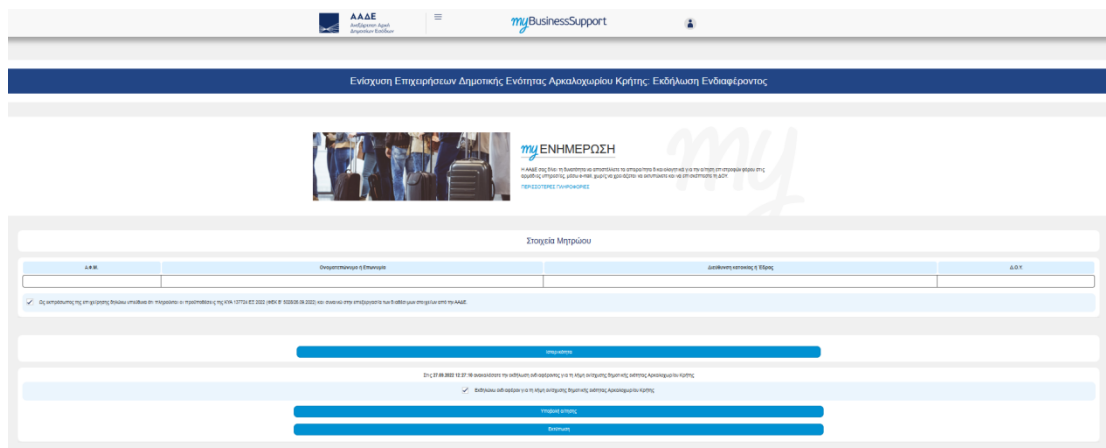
ΑΑΔΕ
Ανεξάρτητη Αρχή Δημοσίων Εσόδων

≡

myBusinessSupport

Ενίσχυση Επιχειρήσεων Δημοτικής Ενότητας Αρκαλοχωρίου Κρήτης: Εκδήλωση Ενδιαφέροντος

myΕΝΗΜΕΡΩΣΗ

Η ΑΑΔΕ σας δίνει τη δυνατότητα να αποστέλλετε τα απαραίτητα δικαιολογητικά για την αίτηση επιστροφής φόρου στις αρμόδιες υπηρεσίες μέσω e-mail, χωρίς να χρειάζεται να επισκεφθείτε τη ΔΟΥ.

ΠΕΡΙΣΣΟΤΕΡΕΣ ΠΛΗΡΟΦΟΡΙΕΣ

Στοιχεία Μητρώου

| Α.Φ.Μ. | Ονοματεπώνυμο ή Επωνυμία | Διεύθυνση κατοικίας ή Έδρας | Δ.Ο.Υ. |
|---|---|---|---|
| | | | |

✓ Ως αντιπρόσωπος της επιχείρησης δηλώνω υπεύθυνα ότι πληρούνται οι προϋποθέσεις της ΚΥΑ 137724 ΕΞ 2022 (ΦΕΚ Β' 5026/26.09.2022) και συναινώ στην επεξεργασία των διαθέσιμων στοιχείων από την ΑΑΔΕ

Αποσύνδεση

Στις 27.09.2022 12:37:10 αναιρέθηκε την εκδήλωση ενδιαφέροντος για τη λήψη ενίσχυσης δημοτικής ενότητας Αρκαλοχωρίου Κρήτης

✓ Εκδηλώνω ενδιαφέρον για τη λήψη ενίσχυσης δημοτικής ενότητας Αρκαλοχωρίου Κρήτης

Υποβολή αίτησης

Εκτύπωση